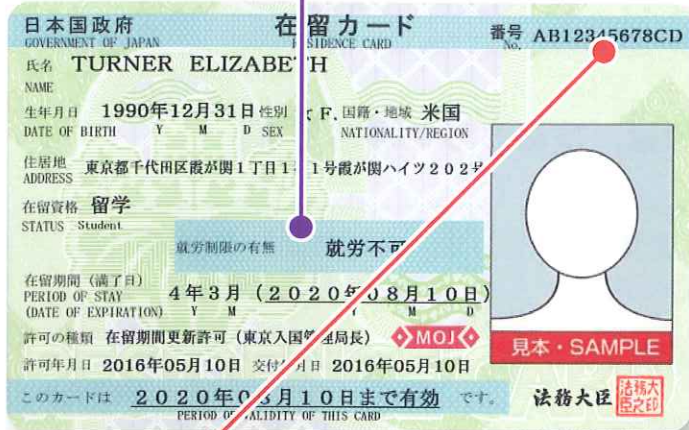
日本国政府
GOVERNMENT OF JAPAN
在留カード
RESIDENCE CARD
番号 No. AB12345678CD

氏名 NAME TURNER ELIZABETH

生年月日 DATE OF BIRTH 1990年12月31日 Y M D
性別 SEX 女 F.
国籍・地域 NATIONALITY/REGION 米国

住居地 ADDRESS 東京都千代田区霞が関1丁目1−1号霞が関ハイツ202号

在留資格 STATUS 留学 Student

就労制限の有無 就労不可

在留期間（満了日） PERIOD OF STAY (DATE OF EXPIRATION) 4年3月（2020年08月10日） Y M D

許可の種類 在留期間更新許可（東京入国管理局長）
MOJ

許可年月日 2016年05月10日 交付年月日 2016年05月10日

見本・SAMPLE

このカードは 2020年08月10日まで有効 です。
PERIOD OF VALIDITY OF THIS CARD

法務大臣
法務大臣之印